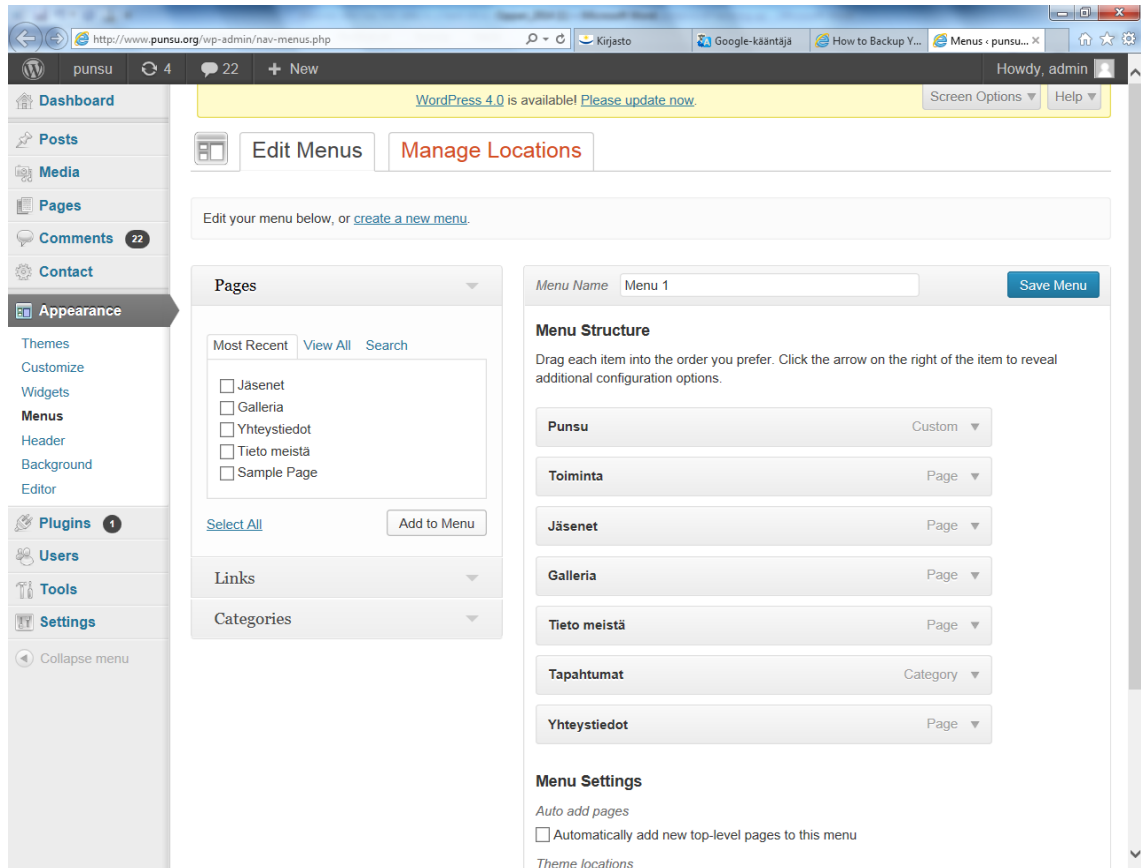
http://www.punsu.org/wp-admin/nav-menus.php

Kirjasto

Google-kääntäjä

How to Backup Y...

Menus ‹ punsu... ×

punsu 4 22 + New

Howdy, admin

Dashboard

Posts

Media

Pages

Comments 22

Contact

Appearance

Themes

Customize

Widgets

Menus

Header

Background

Editor

Plugins 1

Users

Tools

Settings

Collapse menu

WordPress 4.0 is available! Please update now.

Screen Options ▾

Help ▾

Edit Menus

Manage Locations

Edit your menu below, or create a new menu.

Pages

Most Recent View All Search

Jäsenet

Galleria

Yhteystiedot

Tieto meistä

Sample Page

Select All

Add to Menu

Links

Categories

Menu Name Menu 1

Save Menu

Menu Structure

Drag each item into the order you prefer. Click the arrow on the right of the item to reveal additional configuration options.

Punsu Custom

Toiminta Page

Jäsenet Page

Galleria Page

Tieto meistä Page

Tapahtumat Category

Yhteystiedot Page

Menu Settings

Auto add pages

Automatically add new top-level pages to this menu

Theme locations